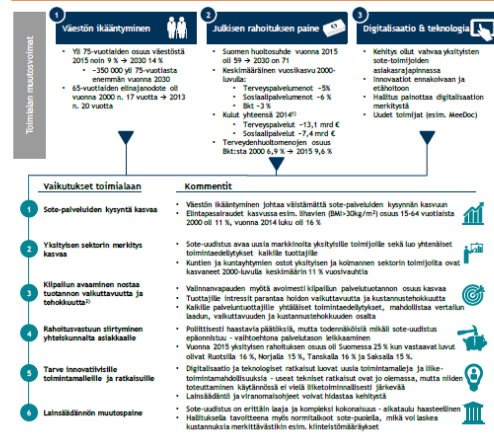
Toimialan muutosvoimat

1 Väestön ikääntyminen

- Yli 75-vuotiaiden osuus väestöstä 2015 noin 9 % → 2030 14 %
- ~350 000 yli 75-vuotiasta enemmän vuonna 2030
- 65-vuotiaiden elinajanodote oli vuonna 2000 17 vuotta → 2013 n. 20 vuotta

2 Julkisen rahoituksen paine

- Suomen huoltosuhde vuonna 2015 oli 59 → 2030 on 71
- Keskimääräinen vuosikasvu 2000-luvulla:
- Terveyspalvelumenot ~5%
- Sosiaalipalvelumenot ~6 %
- Bkt ~3 %
- Kulut yhteensä 2014¹⁾
- Terveyspalvelut ~13,1 mrd €
- Sosiaalipalvelut ~7,4 mrd €
- Terveydenhuoltomenojen osuus Bkt:sta 2000 6,9 % → 2015 9,6 %

3 Digitalisaatio & teknologia

- Kehitys oltut vahvaa yksityisten sote-toimijoiden asiakasrajapinnassa
- Innovaatiot ennakoivaan ja etähoitoon
- Hallitus painottaa digitalisaation merkitystä
- Uudet toimijat (esim. MeeDoc)

Vaikutukset toimialaan | Kommentit

1 Sote-palveluiden kysyntä kasvaa
- Väestön ikääntyminen johtaa väistämättä sote-palveluiden kysynnän kasvuun
- Elintapasairaudet kasvussa esim. lihavien (BMI>30kg/m²) osuus 15-64 vuotiaista 2000 oli 11 %, vuonna 2014 luku oli 16 %

2 Yksityisen sektorin merkitys kasvaa
- Sote-uudistus avaa uusia markkinoita yksityisille toimijoille sekä luo yhtenäiset toimintaedellytykset kaikille tuottajille
- Kuntien ja kuntayhtymien ostot yksityisen ja kolmannen sektorin toimijoilta ovat kasvaneet 2000-luvulla keskimäärin 11 % vuosivauhtia

3 Kilpailun avaaminen nostaa tuotannon vaikuttavuutta ja tehokkuutta²⁾
- Valinnanvapauden myötä avoimesti kilpailluin palvelutuotannon osuus kasvaa
- Tuottajilla intressit parantaa hoidon vaikuttavuutta ja kustannustehokkuutta
- Kilpailu parantaa tuottajille yhtäläiset toimintaedellytykset, mahdollistaa vertailun laadun, vaikuttavuuden ja kustannustehokkuuden osalta

4 Rahoitusvastuun siirtyminen yhteiskunnalta asiakkaalle
- Poliittisesti haastavia päätöksiä, mutta todennäköisiä mikäli sote-uudistus epäonnistuu - vaihtoehtona palvelutason leikkaaminen
- Vuonna 2015 yksityisen rahoituksen osuus oli Suomessa 25 % kun vastaavat luvut olivat Ruotsilla 16 %, Norjalla 15 %, Tanskalla 16 % ja Saksalla 15 %.

5 Tarve innovatiivisille toimintamalleille ja ratkaisuille
- Digitalisaatio ja teknologiset ratkaisut luovat uusia toimintamalleja ja liike-toimintamahdollisuuksia - useat tekniset ratkaisut ovat jo olemassa, mutta niiden toteuttaminen käytännössä ei vielä liiketoiminnallisesti järkevää
- Lainsäädäntö ja viranomaisohjeet voivat hidastaa kehitystä

6 Lainsäädännön muutospaine
- Sote-uudistus on erittäin laaja ja kompleksi kokonaisuus - alkatautu haasteellinen
- Hallituksella tavoitteena myös normitalkoot sote-puolella, mikä voi laskea kustannuksia merkittävästikin esim. kiinteistömääräykset